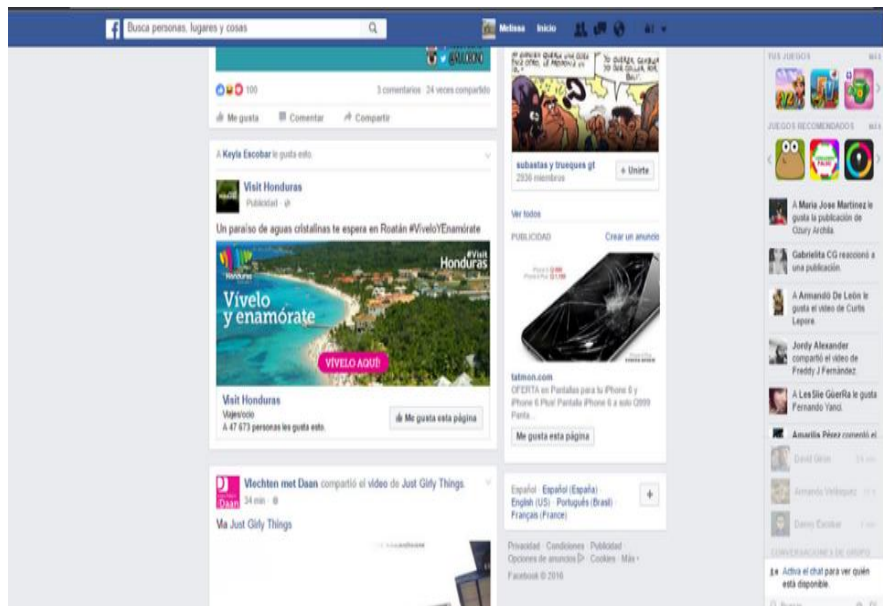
Busca personas, lugares y cosas

Melissa Inicio

100

3 comentarios · 24 veces compartido

Me gusta Comentar Compartir

A Keyla Escobar le gusta esto.

Visit Honduras
Publicidad

Un paraíso de aguas cristalinas te espera en Roatán #ViveloYEnamórate

#Visit Honduras

Vívelo y enamórate

VÍVELO AQUÍ

Visit Honduras
Viajes/ocio
A 47 673 personas les gusta esto.

Me gusta esta página

Vlechten met Daan compartió el video de Just Girly Things.
34 min

Via Just Girly Things

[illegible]

subastas y trueques gt
2930 miembros

+ Unirte

Ver todos

PUBLICIDAD

Crear un anuncio

tatmon.com
OFERTA en Pantallas para tu iPhone 6 y iPhone 6 Plus! Pantalla iPhone 6 a solo Q899 Panta...

Me gusta esta página

Español · Español (España) English (US) · Português (Brasil) Français (France)

Privacidad · Condiciones · Publicidad · Opciones de anuncios · Cookies · Más
Facebook © 2016

TUS JUEGOS

JUEGOS RECOMENDADOS

A Maria Jose Martinez le gustó la publicación de Ozury Archila.

Gabriellita CG reaccionó a una publicación.

A Armando De León le gustó el video de Curtis Lepore.

Jordy Alexander compartió el video de Freddy J Fernández.

A LesSlie GüerRa le gusta Fernando Yanci.

Amarilis Pérez comentó el

David Glen

Armando Velásquez

Danny Escobar

CONVERSACIONES DE GRUPO

Activa el chat para ver quién está disponible.

Buscar